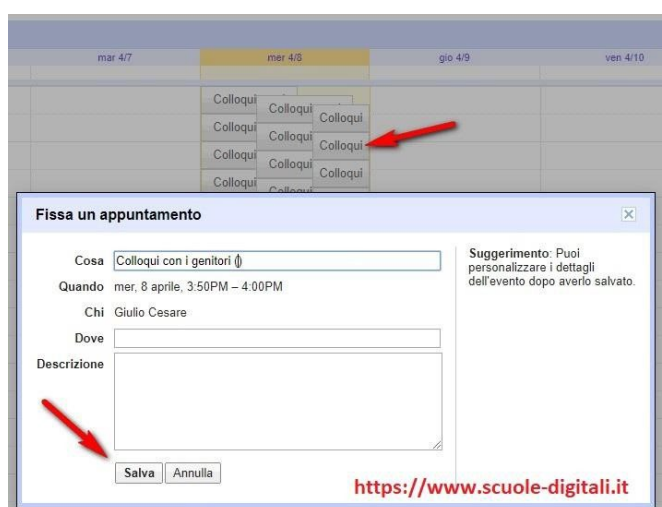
mar 4/7
mer 4/8
gio 4/9
ven 4/10

Colloqui
Colloqui
Colloqui
Colloqui
Colloqui
Colloqui
Colloqui
Colloqui
Colloqui
Colloqui
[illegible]

Fissa un appuntamento

Cosa Colloqui con i genitori ()
Quando mer, 8 aprile, 3:50PM – 4:00PM
Chi Giulio Cesare
Dove
Descrizione

Suggerimento: Puoi personalizzare i dettagli dell'evento dopo averlo salvato.

Salva Annulla

https://www.scuole-digitali.it